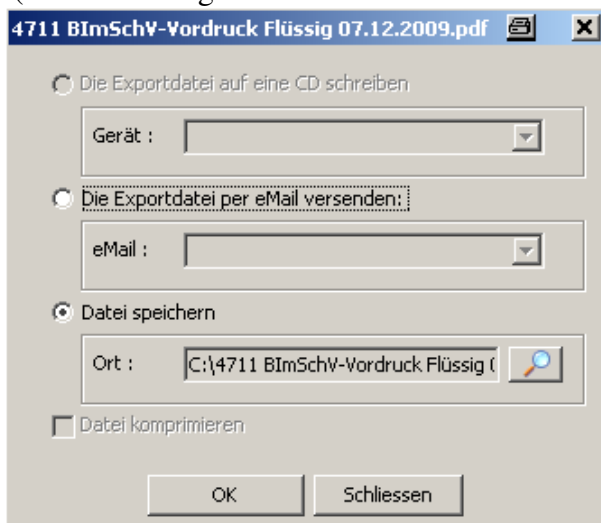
4711 BImSchV-Vordruck Flüssig 07.12.2009.pdf

Die Exportdatei auf eine CD schreiben

Gerät :

Die Exportdatei per eMail versenden:

eMail :

Datei speichern

Ort : C:\4711 BImSchV-Vordruck Flüssig (

Datei komprimieren

OK

Schliessen